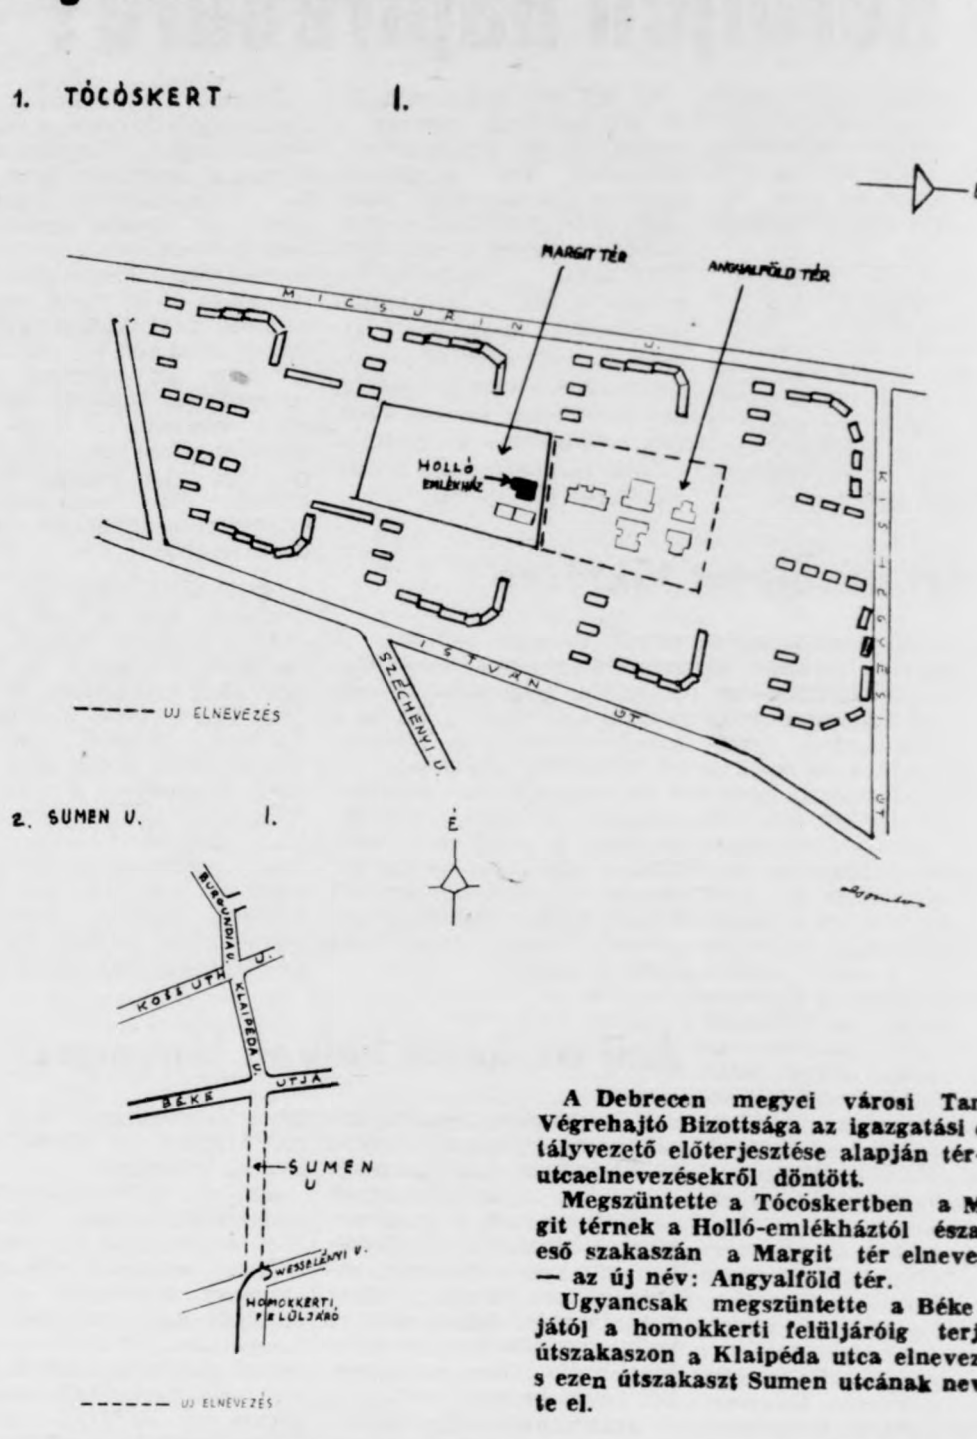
1. TÓCÓSKERT I.

MARGIT TÉR

ANGYALFÖLD TÉR

MICSURIN U.

HOLLÓ EMLÉKHÁZ

KISERDŐ ÚT

ISTVÁN ÚT

SZÉCHENYI U.

UJ ELNEVEZÉS

2. SUMEN U. I.

É

BURGUNDIA U.

KOSSUTH U.

KLAIPÉDA U.

BÉKE UTJA

SUMEN U

WESSELÉNYI U.

HOMOKKERTI FELÜLJÁRÓ

UJ ELNEVEZÉS

A Debrecen megyei városi Ta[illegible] Végrehajtó Bizottsága az igazgatási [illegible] tályvezető előterjesztése alapján tér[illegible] utcaelnevezésekről döntött.

Megszüntette a Tócóskertben a M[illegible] git térnek a Holló-emlékháztól észa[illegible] eső szakaszán a Margit tér elneve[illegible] — az új név: Angyalföld tér.

Ugyancsak megszüntette a Béke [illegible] jától a homokkerti felüljáróig ter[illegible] útszakaszon a Klaipéda utca elnevez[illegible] s ezen útszakaszt Sumen utcának nev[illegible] te el.